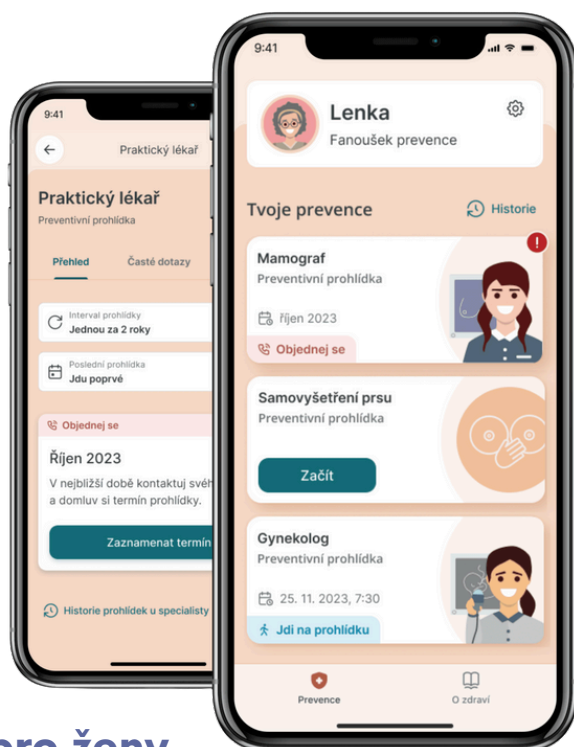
9:41

Praktický lékař

Praktický lékař
Preventivní prohlídka

Přehled
Časté dotazy

Interval prohlídky
Jednou za 2 roky

Poslední prohlídka
Jdu poprvé

Objednej se

Říjen 2023

V nejbližší době kontaktuj svéh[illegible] a domluv si termín prohlídky.

Zaznamenat termín

Historie prohlídek u specialisty

9:41

Lenka
Fanoušek prevence

Tvoje prevence
Historie

Mamograf
Preventivní prohlídka
říjen 2023
Objednej se

Samovyšetření prsu
Preventivní prohlídka
Začít

Gynekolog
Preventivní prohlídka
25. 11. 2023, 7:30
Jdi na prohlídku

Prevence
O zdraví

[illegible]ro ženy